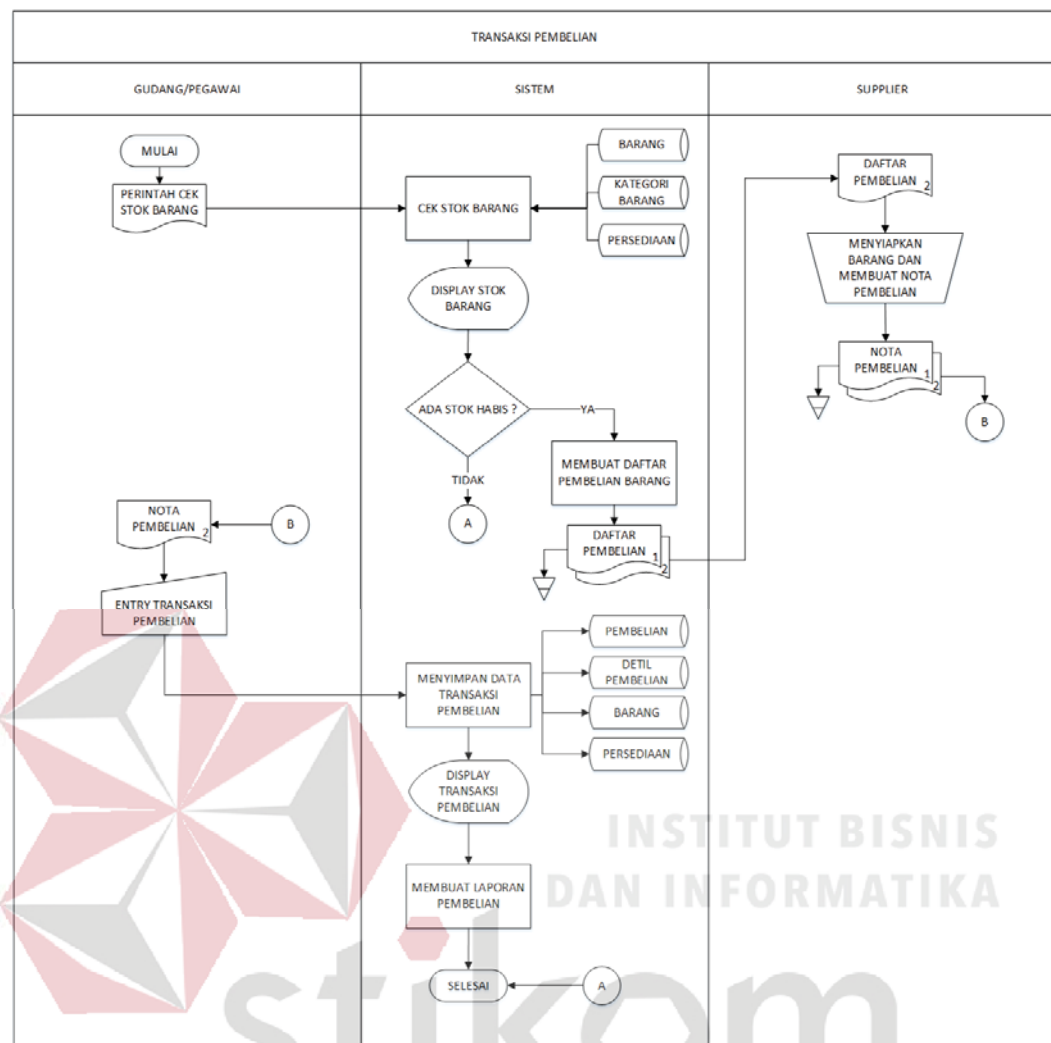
TRANSAKSI PEMBELIAN

GUDANG/PEGAWAI

SISTEM

SUPPLIER

MULAI

PERINTAH CEK STOK BARANG

CEK STOK BARANG

BARANG

KATEGORI BARANG

PERSEDIAAN

DISPLAY STOK BARANG

ADA STOK HABIS ?

YA

TIDAK

A

MEMBUAT DAFTAR PEMBELIAN BARANG

DAFTAR PEMBELIAN 1 2

DAFTAR PEMBELIAN 2

MENYIAPKAN BARANG DAN MEMBUAT NOTA PEMBELIAN

NOTA PEMBELIAN 1 2

B

NOTA PEMBELIAN 2

B

ENTRY TRANSAKSI PEMBELIAN

MENYIMPAN DATA TRANSAKSI PEMBELIAN

PEMBELIAN

DETIL PEMBELIAN

BARANG

PERSEDIAAN

DISPLAY TRANSAKSI PEMBELIAN

MEMBUAT LAPORAN PEMBELIAN

SELESAI

A

INSTITUT BISNIS DAN INFORMATIKA

stikom